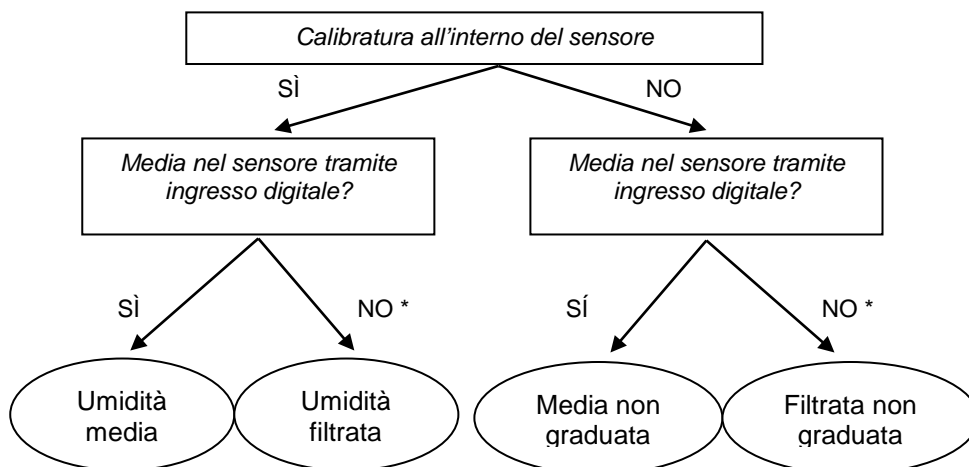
Calibratura all'interno del sensore

SÌ

NO

Media nel sensore tramite ingresso digitale?

Media nel sensore tramite ingresso digitale?

SÌ

NO *

SÍ

NO *

Umidità media

Umidità filtrata

Media non graduata

Filtrata non graduata